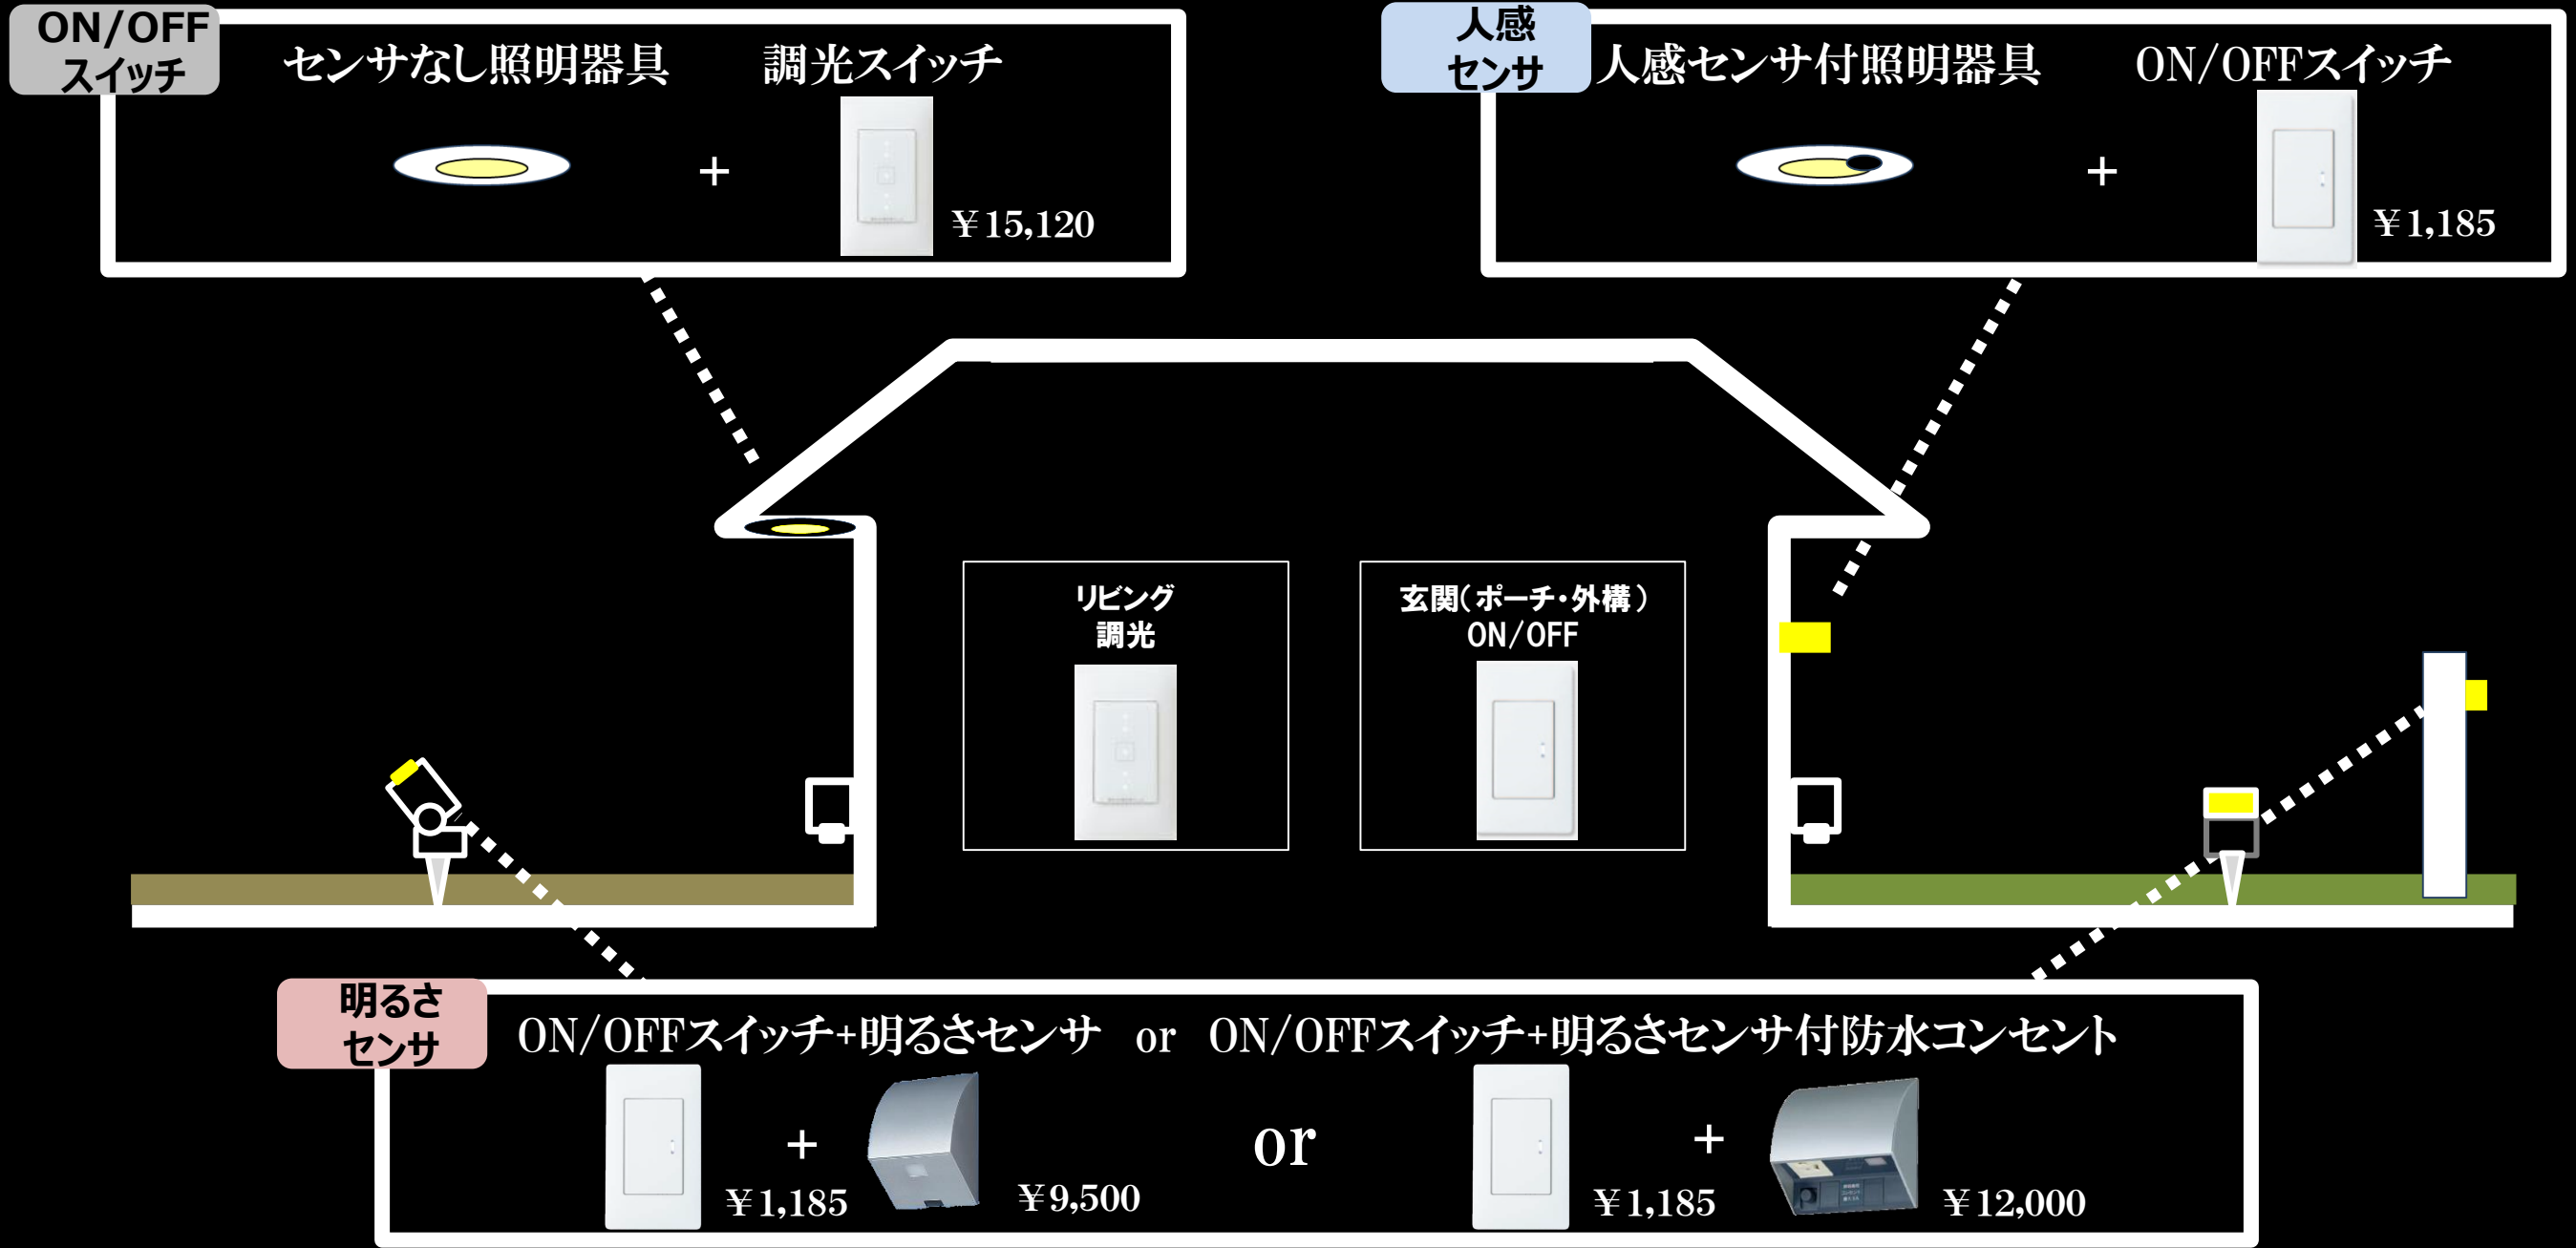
ON/OFF スイッチ

センサなし照明器具　調光スイッチ

+

￥15,120

人感 センサ

人感センサ付照明器具　ON/OFFスイッチ

+

￥1,185

リビング
調光

玄関（ポーチ・外構）
ON/OFF

明るさ センサ

ON/OFFスイッチ+明るさセンサ　or　ON/OFFスイッチ+明るさセンサ付防水コンセント

+

￥1,185

￥9,500

or

+

￥1,185

￥12,000